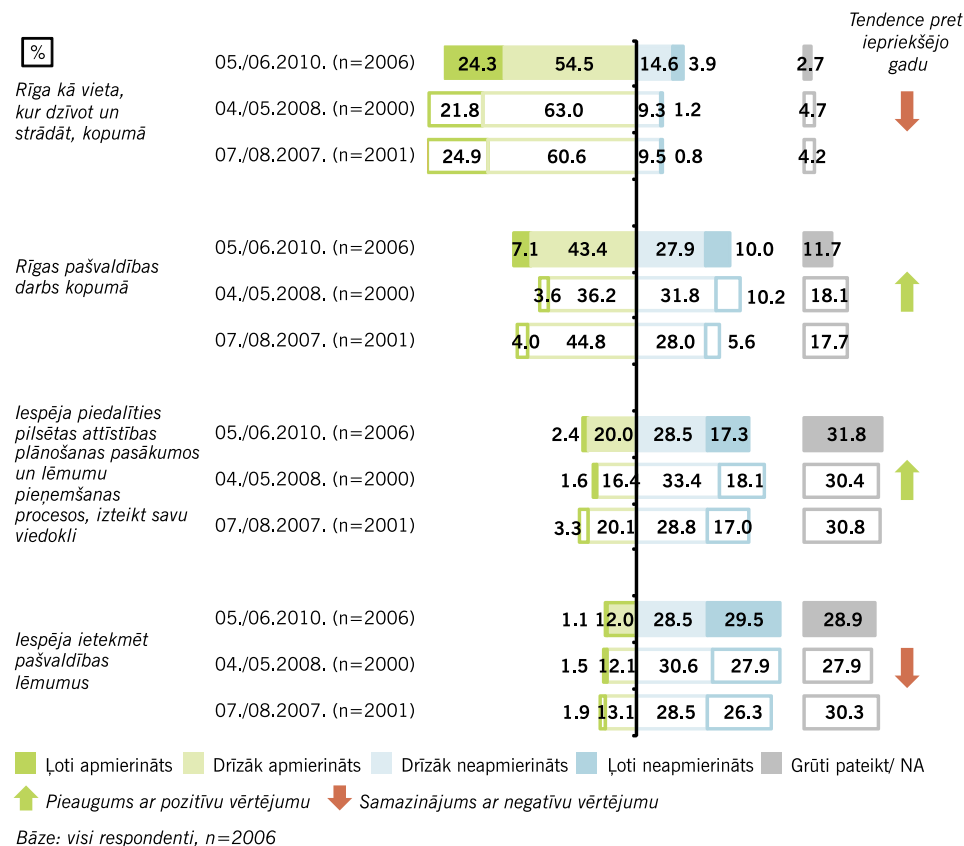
%

Tendence pret iepriekšējo gadu

Rīga kā vieta, kur dzīvot un strādāt, kopumā

05./06.2010. (n=2006) 24.3 54.5 14.6 3.9 2.7
04./05.2008. (n=2000) 21.8 63.0 9.3 1.2 4.7
07./08.2007. (n=2001) 24.9 60.6 9.5 0.8 4.2

Rīgas pašvaldības darbs kopumā

05./06.2010. (n=2006) 7.1 43.4 27.9 10.0 11.7
04./05.2008. (n=2000) 3.6 36.2 31.8 10.2 18.1
07./08.2007. (n=2001) 4.0 44.8 28.0 5.6 17.7

Iespēja piedalīties pilsētas attīstības plānošanas pasākumos un lēmumu pieņemšanas procesos, izteikt savu viedokli

05./06.2010. (n=2006) 2.4 20.0 28.5 17.3 31.8
04./05.2008. (n=2000) 1.6 16.4 33.4 18.1 30.4
07./08.2007. (n=2001) 3.3 20.1 28.8 17.0 30.8

Iespēja ietekmēt pašvaldības lēmumus

05./06.2010. (n=2006) 1.1 12.0 28.5 29.5 28.9
04./05.2008. (n=2000) 1.5 12.1 30.6 27.9 27.9
07./08.2007. (n=2001) 1.9 13.1 28.5 26.3 30.3

Ļoti apmierināts Drīzāk apmierināts Drīzāk neapmierināts Ļoti neapmierināts Grūti pateikt/ NA

Pieaugums ar pozitīvu vērtējumu Samazinājums ar negatīvu vērtējumu

Bāze: visi respondenti, n=2006